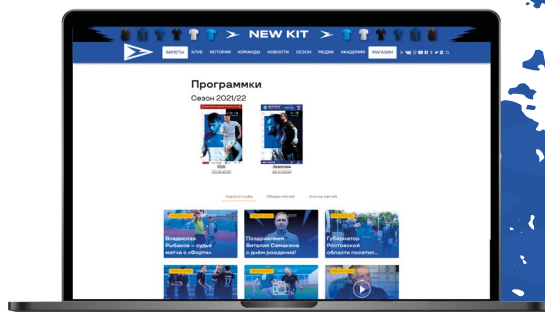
NEW KIT

БИЛЕТЫ КЛУБ ИСТОРИЯ КОМАНДЫ НОВОСТИ СЕЗОН МЕДИА АКАДЕМИЯ МАГАЗИН

Программки

Сезон 2021/22

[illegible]

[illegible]

Новости клуба Обзоры матчей Анонсы матчей

Владислав Рыбаков – судья матча с «Фортэ»

Поздравляем Виталия Семакина с днём рождения!

Губернатор Ростовской области посетил...